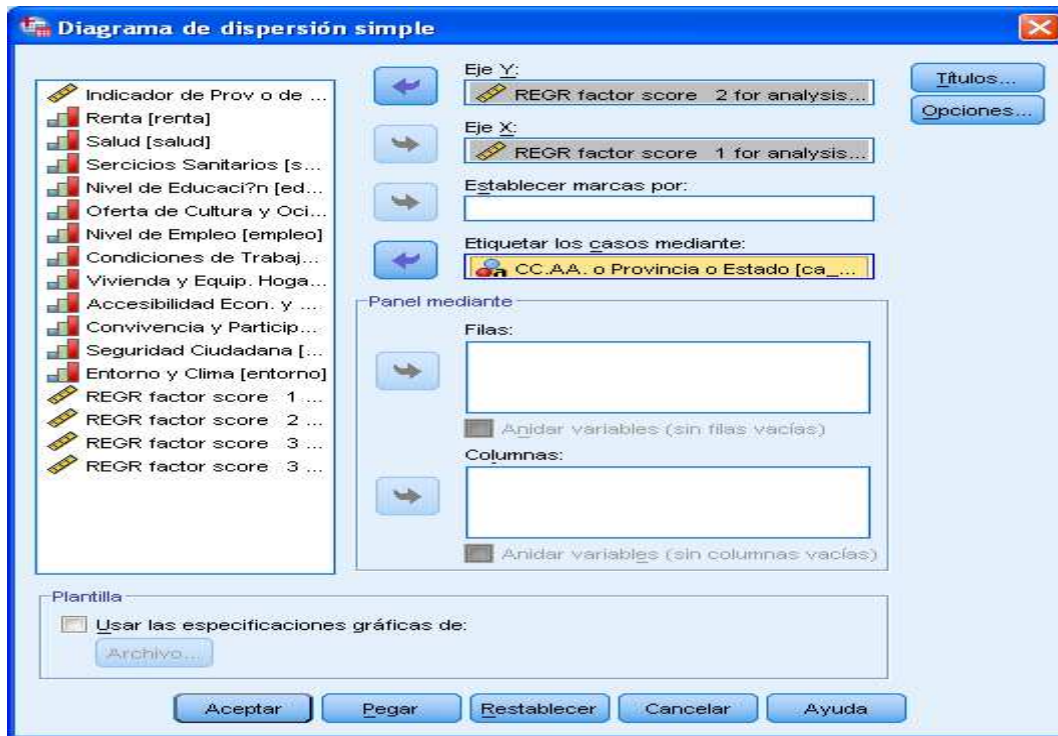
Diagrama de dispersión simple

Indicador de Prov o de ...
Renta [renta]
Salud [salud]
Sercicios Sanitarios [s...
Nivel de Educaci?n [ed...
Oferta de Cultura y Oci...
Nivel de Empleo [empleo]
Condiciones de Trabaj...
Vivienda y Equip. Hoga...
Accesibilidad Econ. y ...
Convivencia y Particip...
Seguridad Ciudadana [...
Entorno y Clima [entorno]
REGR factor score 1 ...
REGR factor score 2 ...
REGR factor score 3 ...
REGR factor score 3 ...

Eje Y:
REGR factor score 2 for analysis...
Eje X:
REGR factor score 1 for analysis...
Establecer marcas por:
Etiquetar los casos mediante:
CC.AA. o Provincia o Estado [ca_...

Panel mediante
Filas:
Anidar variables (sin filas vacías)
Columnas:
Anidar variables (sin columnas vacías)

Títulos...
Opciones...

Plantilla
Usar las especificaciones gráficas de:
Archivo...

Aceptar
Pegar
Restablecer
Cancelar
Ayuda